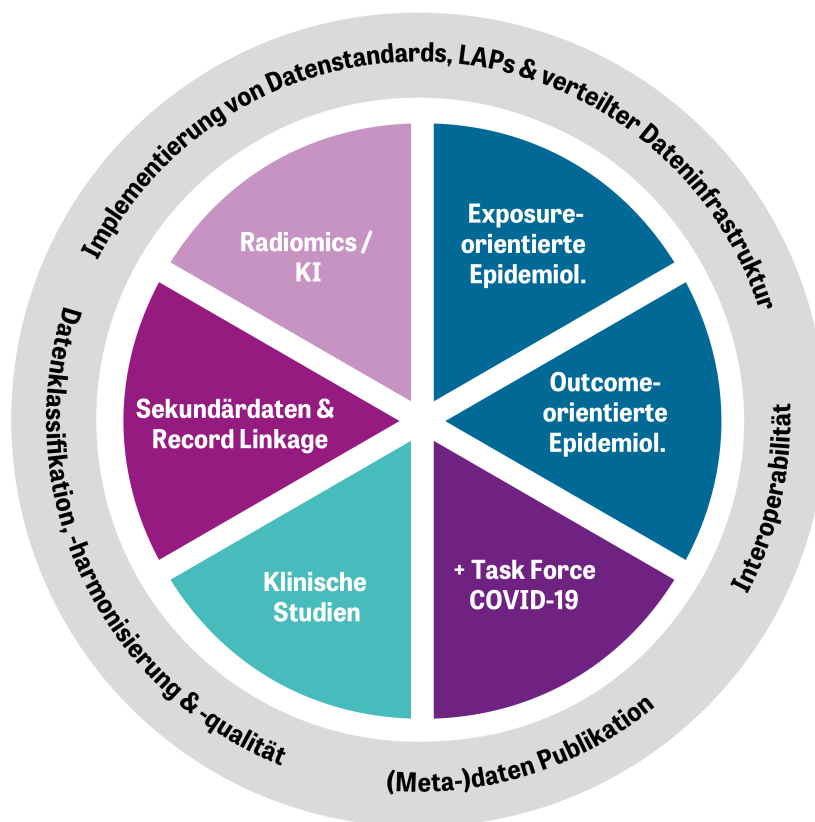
Implementierung von Datenstandards, LAPs & verteilter Dateninfrastruktur

Radiomics / KI

Exposure-orientierte Epidemiol.

Outcome-orientierte Epidemiol.

Sekundärdaten & Record Linkage

Klinische Studien

+ Task Force COVID-19

Datenklassifikation, -harmonisierung & -qualität

Interoperabilität

(Meta-)daten Publikation